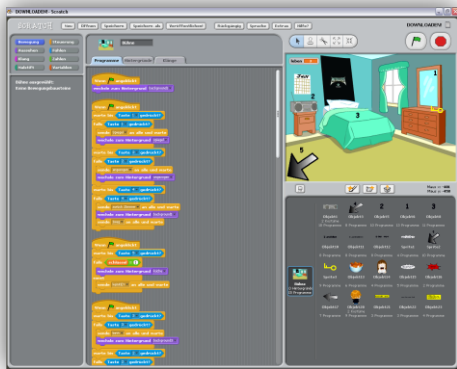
DOWNLOADER: Scratch

SCRATCH

Neu | Öffnen | Speichern | Speichern als | Veröffentlichen | Rückgängig | Sprache | Extras | Hilfe?

DOWNLOADER

Bewegung | Steuerung
Aussehen | Fühlen
Klang | Zahlen
Malstift | Variablen

Bühne ausgewählt:
Keine Bewegungsblöcke

Bühne

Skripte | Hintergründe | Klänge

Wenn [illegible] angeklickt
wechsle zum Hintergrund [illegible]

wiederhole fortlaufend
falls Taste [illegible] gedrückt?
falls Taste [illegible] gedrückt?
sende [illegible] an alle und warte
wechsle zum Hintergrund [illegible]

1
2
3
4
5

Maus x: 186
Maus y: -97

Bühne
23 Hintergründe
10 Skripte

Objekt1
Objekt2
Objekt3
Objekt4
Objekt5
Objekt6
Objekt7
Objekt8
Objekt9
Objekt10
Objekt11
Objekt12
Objekt13
Objekt14
Objekt15